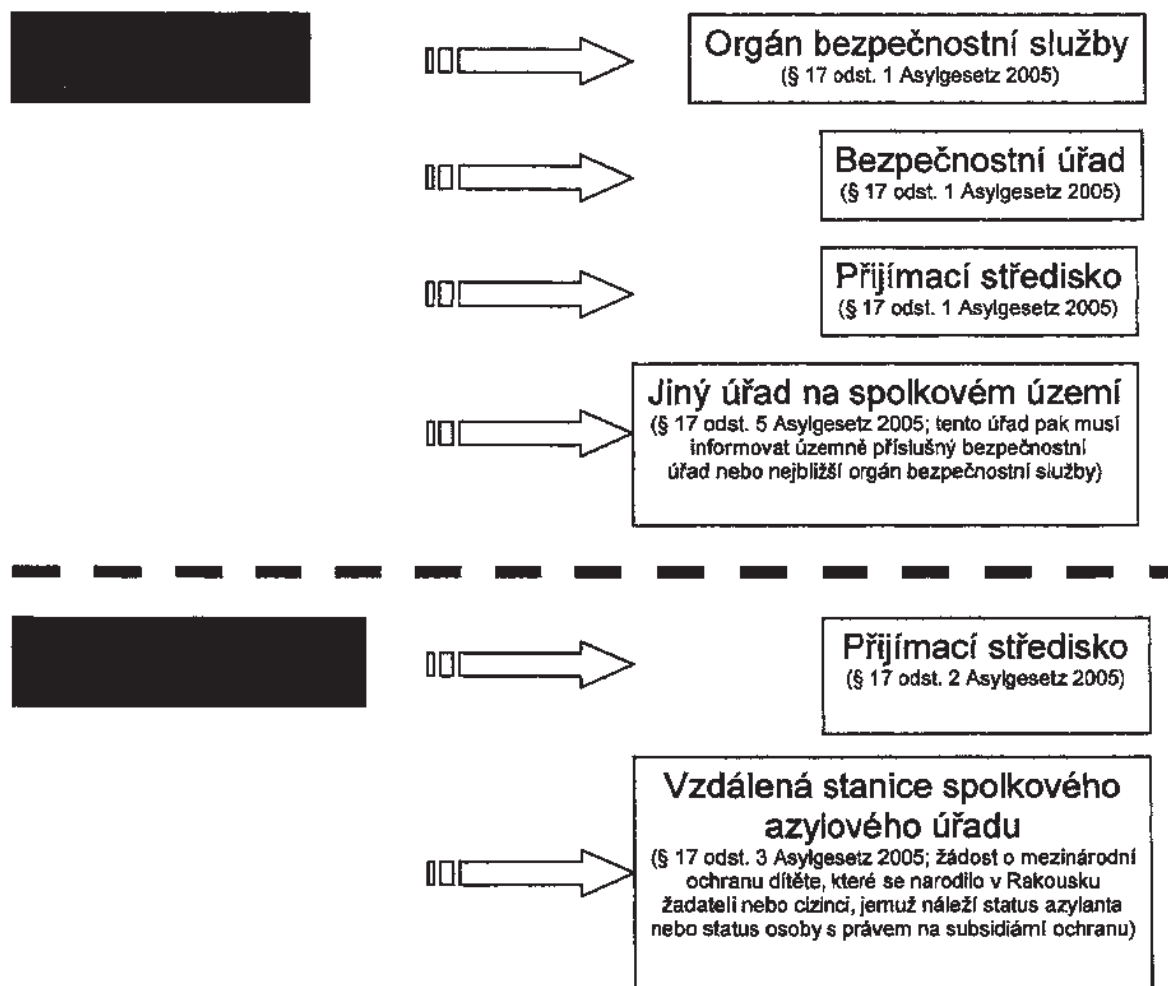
Orgán bezpečnostní služby
(§ 17 odst. 1 Asylgesetz 2005)

Bezpečnostní úřad
(§ 17 odst. 1 Asylgesetz 2005)

Přijímací středisko
(§ 17 odst. 1 Asylgesetz 2005)

Jiný úřad na spolkovém území
(§ 17 odst. 5 Asylgesetz 2005; tento úřad pak musí informovat územně příslušný bezpečnostní úřad nebo nejbližší orgán bezpečnostní služby)

Přijímací středisko
(§ 17 odst. 2 Asylgesetz 2005)

Vzdálená stanice spolkového azylového úřadu
(§ 17 odst. 3 Asylgesetz 2005; žádost o mezinárodní ochranu dítěte, které se narodilo v Rakousku žadateli nebo cizinci, jemuž náleží status azylanta nebo status osoby s právem na subsidiární ochranu)